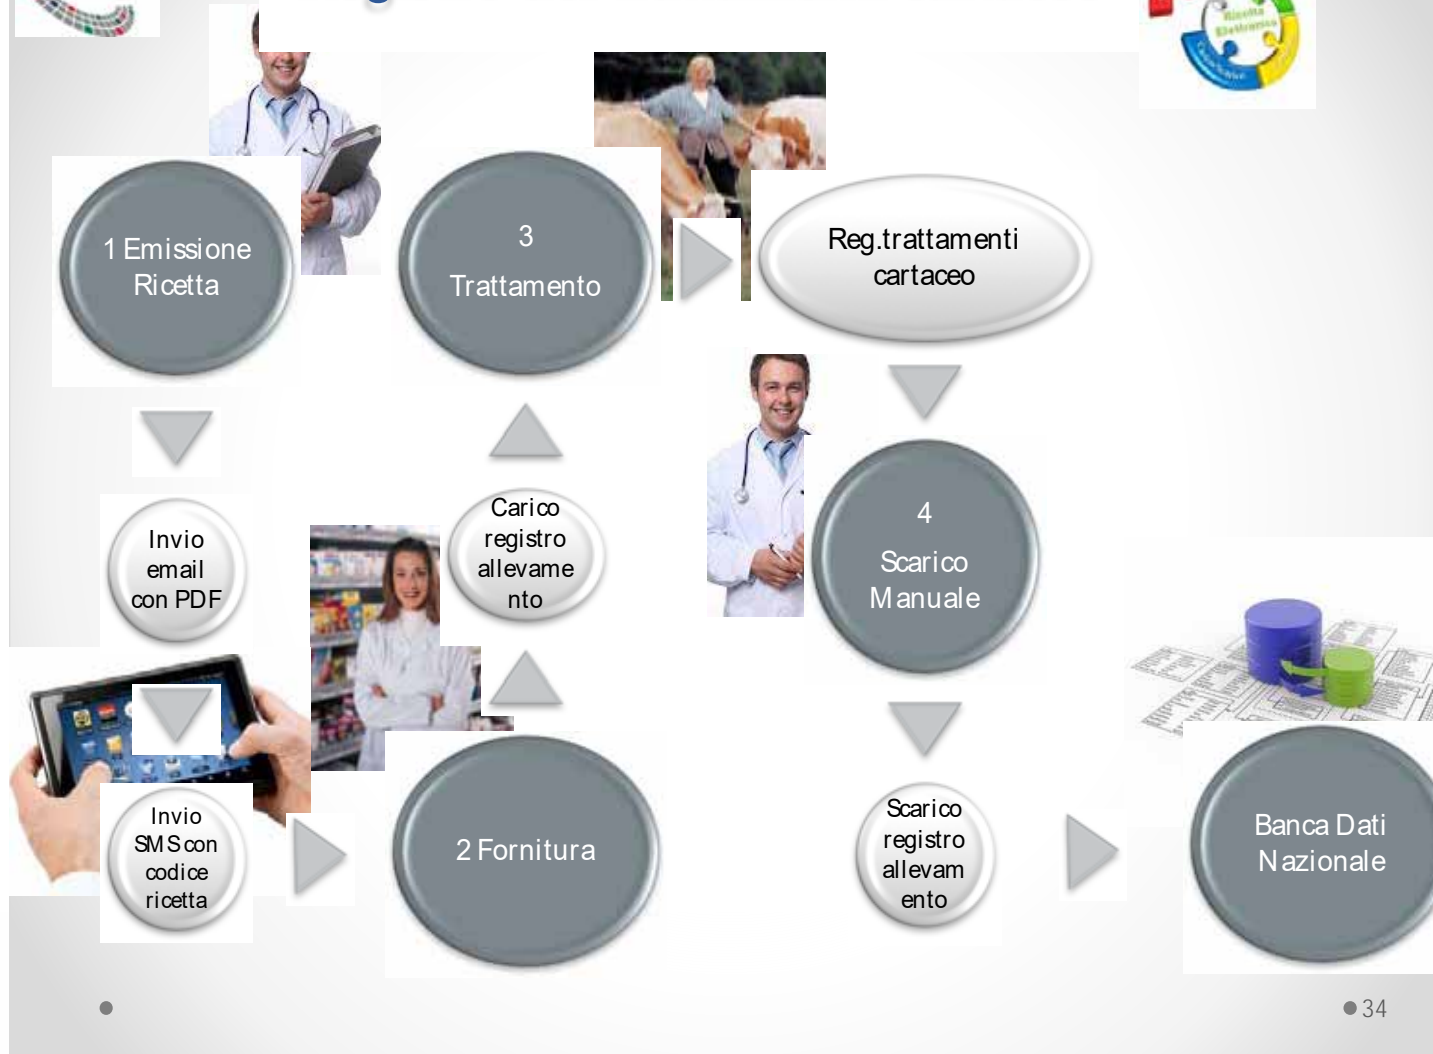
1 Emissione Ricetta

Invio email con PDF

Invio SMS con codice ricetta

2 Fornitura

Carico registro allevamento

3 Trattamento

Reg.trattamenti cartaceo

4 Scarico Manuale

Scarico registro allevamento

Banca Dati Nazionale

34